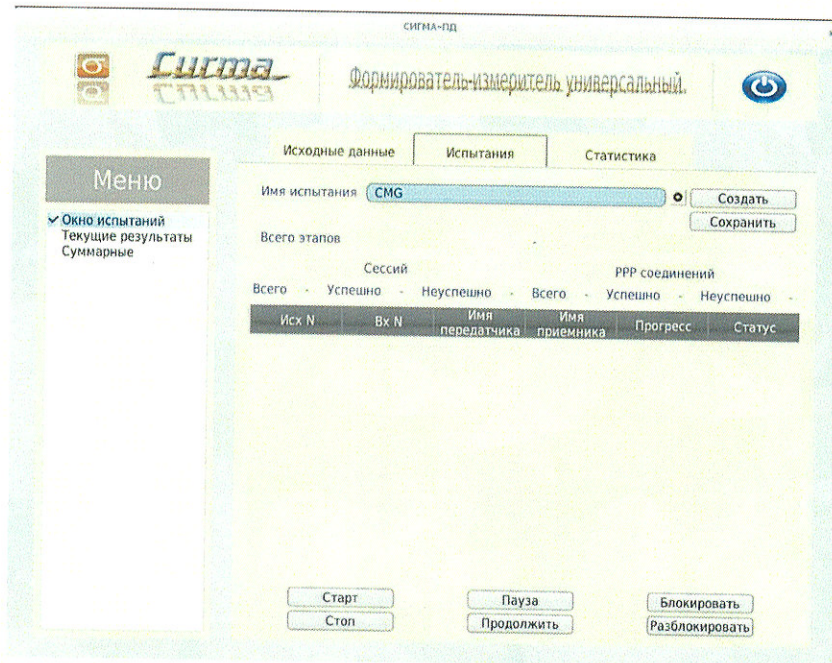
СИГМА-ПД

Сигма

Формирователь-измеритель универсальный.

Исходные данные

Испытания

Статистика

Меню

✓ Окно испытаний
Текущие результаты
Суммарные

Имя испытания CMG

Создать

Сохранить

Всего этапов

Сессий

PPP соединений

Всего - Успешно - Неуспешно - Всего - Успешно - Неуспешно -

| Исх N | Вх N | Имя передатчика | Имя приемника | Прогресс | Статус |
|---|---|---|---|---|---|

Старт

Стоп

Пауза

Продолжить

Блокировать

Разблокировать